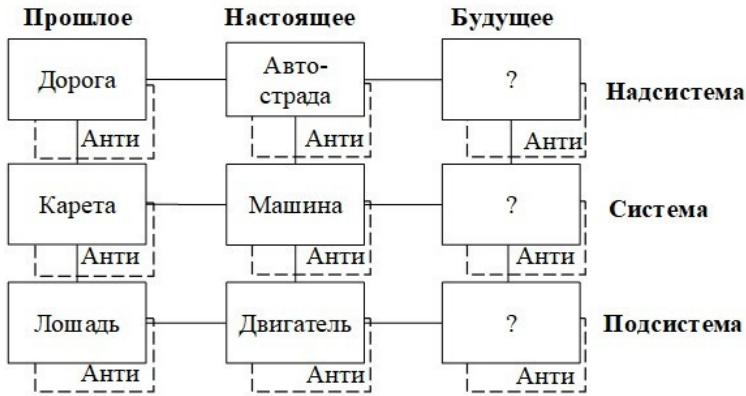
| Прошлое | Настоящее | Будущее | |
|---|---|---|---|
| Дорога / Анти | Авто-страда / Анти | ? / Анти | Надсистема |
| Карета / Анти | Машина / Анти | ? / Анти | Система |
| Лошадь / Анти | Двигатель / Анти | ? / Анти | Подсистема |